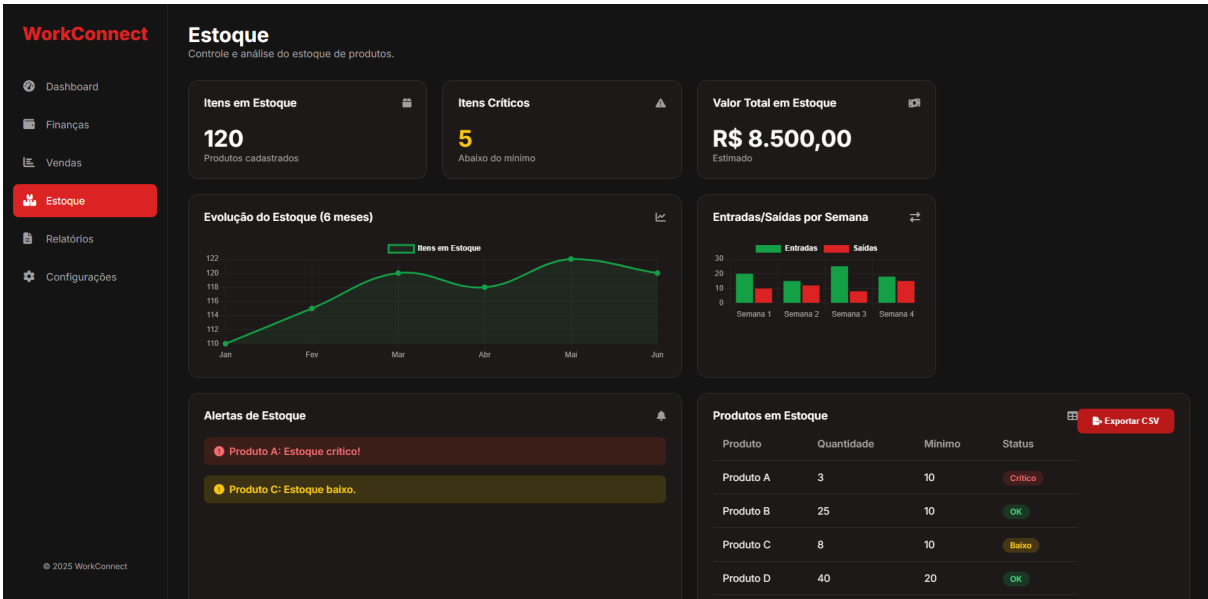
WorkConnect

Dashboard
Finanças
Vendas
Estoque
Relatórios
Configurações

© 2025 WorkConnect

Estoque
Controle e análise do estoque de produtos.

Itens em Estoque
120
Produtos cadastrados

Itens Críticos
5
Abaixo do mínimo

Valor Total em Estoque
R$ 8.500,00
Estimado

Evolução do Estoque (6 meses)
Itens em Estoque
122
120
118
116
114
112
110
Jan Fev Mar Abr Mai Jun

Entradas/Saídas por Semana
Entradas Saídas
30
20
10
0
Semana 1 Semana 2 Semana 3 Semana 4

Alertas de Estoque
Produto A: Estoque crítico!
Produto C: Estoque baixo.

Produtos em Estoque
Exportar CSV

| Produto | Quantidade | Mínimo | Status |
|---|---|---|---|
| Produto A | 3 | 10 | Crítico |
| Produto B | 25 | 10 | OK |
| Produto C | 8 | 10 | Baixo |
| Produto D | 40 | 20 | OK |